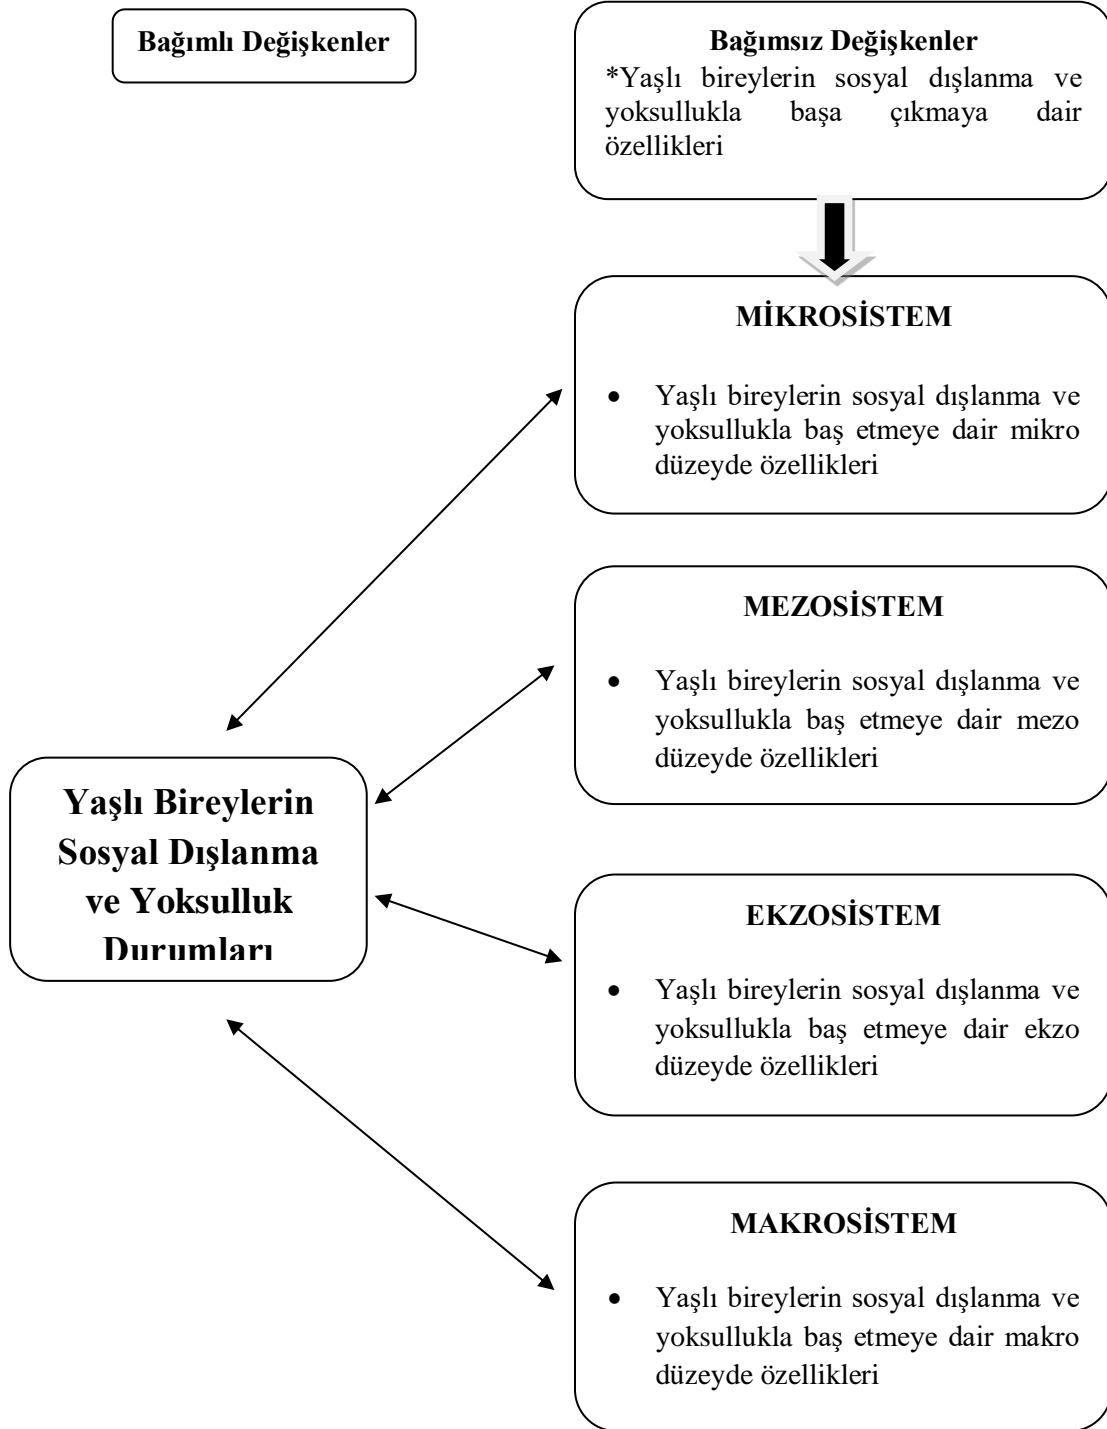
Bağımlı Değişkenler

Bağımsız Değişkenler
*Yaşlı bireylerin sosyal dışlanma ve yoksullukla başa çıkmaya dair özellikleri

MİKROSİSTEM

- Yaşlı bireylerin sosyal dışlanma ve yoksullukla baş etmeye dair mikro düzeyde özellikleri

MEZOSİSTEM

- Yaşlı bireylerin sosyal dışlanma ve yoksullukla baş etmeye dair mezo düzeyde özellikleri

Yaşlı Bireylerin Sosyal Dışlanma ve Yoksulluk Durumları

EKZOSİSTEM

- Yaşlı bireylerin sosyal dışlanma ve yoksullukla baş etmeye dair ekzo düzeyde özellikleri

MAKROSİSTEM

- Yaşlı bireylerin sosyal dışlanma ve yoksullukla baş etmeye dair makro düzeyde özellikleri